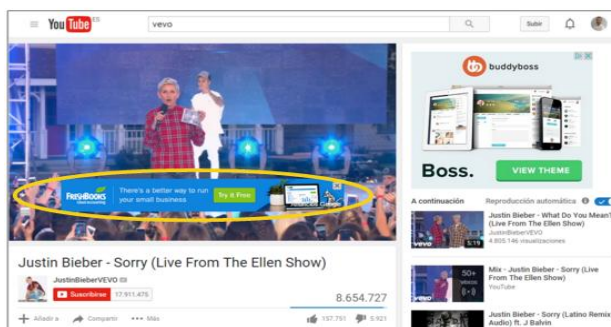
YouTube ES

vevo

Subir

buddyboss

Boss.

VIEW THEME

FRESHBOOKS cloud accounting

There's a better way to run your small business.

Try it Free

A continuación

Reproducción automática

Justin Bieber - What Do You Mean? (Live From The Ellen Show)

JustinBieberVEVO

4.805.146 visualizaciones

5:19

Justin Bieber - Sorry (Live From The Ellen Show)

JustinBieberVEVO

Suscribirse

17.911.475

8.654.727

50+ vídeos

Mix - Justin Bieber - Sorry (Live From The Ellen Show)

YouTube

Justin Bieber - Sorry (Latino Remix Audio) ft. J Balvin

Añadir a

Compartir

Más

157.791

5.921